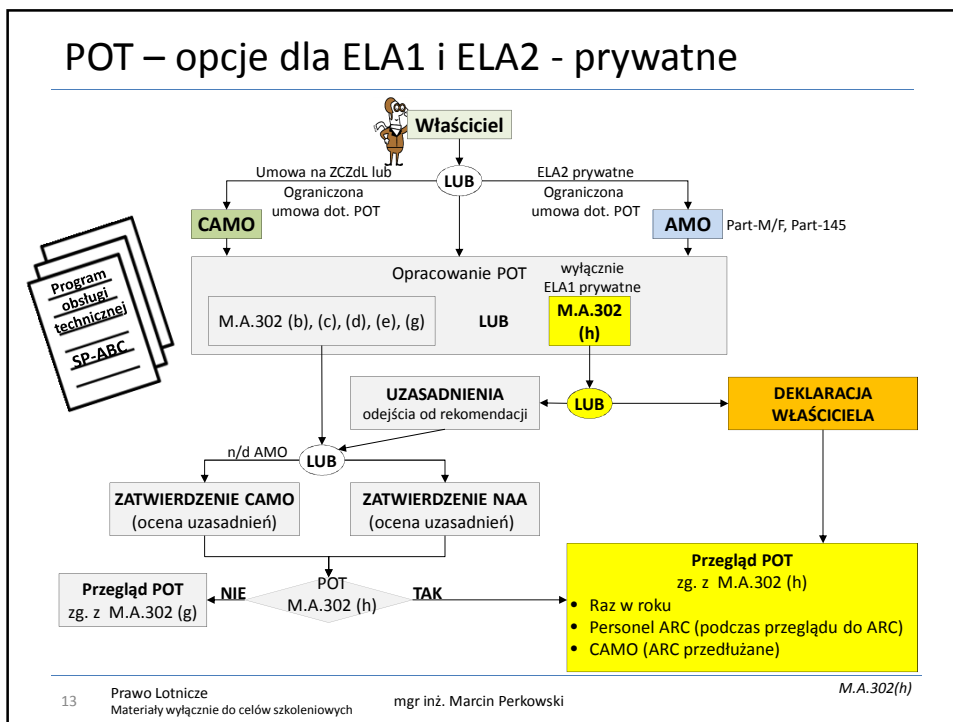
POT – opcje dla ELA1 i ELA2 - prywatne

Właściciel

Umowa na ZCZdL lub Ograniczona umowa dot. POT

LUB

ELA2 prywatne Ograniczona umowa dot. POT

CAMO

AMO Part-M/F, Part-145

Program obsługi technicznej

SP-ABC

Opracowanie POT

wyłącznie ELA1 prywatne

M.A.302 (b), (c), (d), (e), (g)

LUB

M.A.302 (h)

UZASADNIENIA odejścia od rekomendacji

LUB

DEKLARACJA WŁAŚCICIELA

n/d AMO

LUB

ZATWIERDZENIE CAMO (ocena uzasadnień)

ZATWIERDZENIE NAA (ocena uzasadnień)

Przegląd POT zg. z M.A.302 (g)

NIE

POT M.A.302 (h)

TAK

Przegląd POT zg. z M.A.302 (h)
- Raz w roku
- Personel ARC (podczas przeglądu do ARC)
- CAMO (ARC przedłużane)

13 Prawo Lotnicze Materiały wyłącznie do celów szkoleniowych

mgr inż. Marcin Perkowski

M.A.302(h)